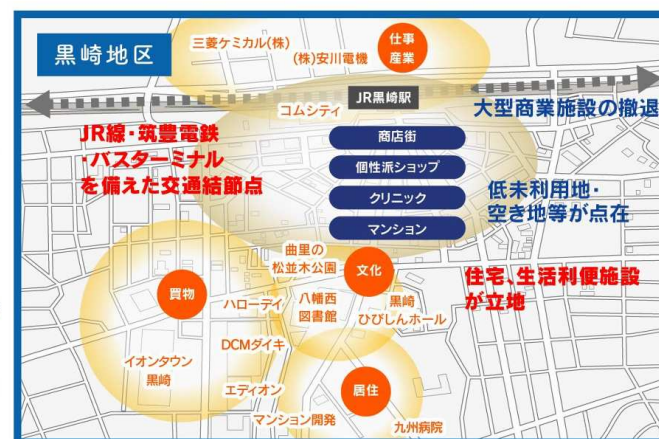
黒崎地区

三菱ケミカル(株)

(株)安川電機

仕事
産業

JR黒崎駅

大型商業施設の撤退

コムシティ

JR線・筑豊電鉄
・バスターミナル
を備えた交通結節点

商店街

個性派ショップ

クリニック

マンション

低未利用地・
空き地等が点在

曲里の
松並木公園

文化

住宅、生活利便施設
が立地

買物

ハローデイ

八幡西
図書館

黒崎
ひびしんホール

DCMダイキ

イオンタウン
黒崎

エディオン

居住

マンション開発

九州病院